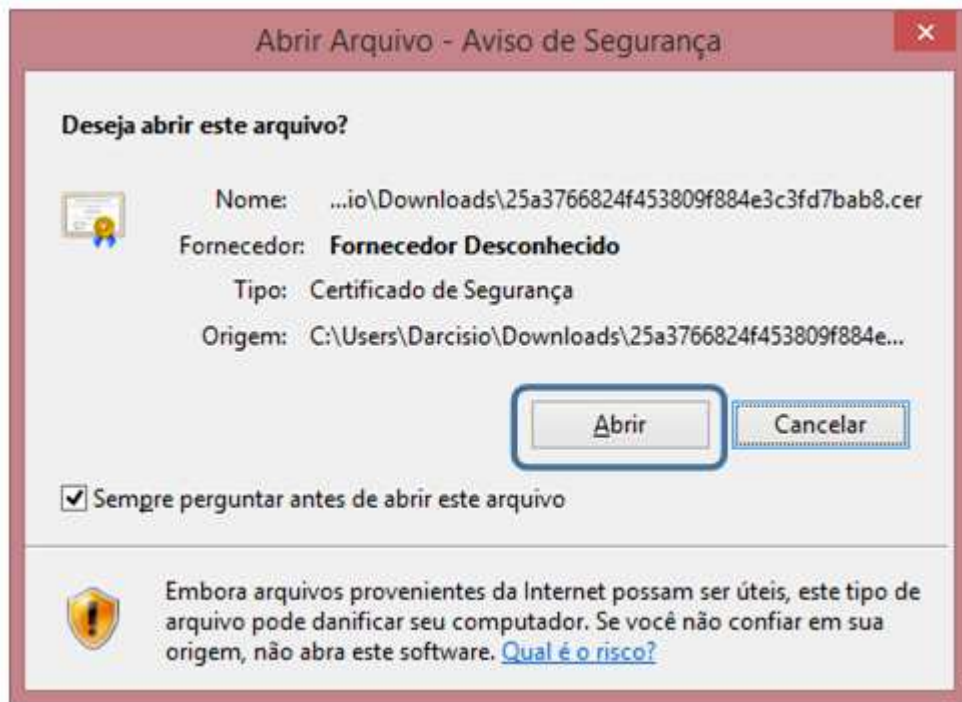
Abrir Arquivo - Aviso de Segurança

×

Deseja abrir este arquivo?

Nome: ...io\Downloads\25a3766824f453809f884e3c3fd7bab8.cer

Fornecedor: Fornecedor Desconhecido

Tipo: Certificado de Segurança

Origem: C:\Users\Darcisio\Downloads\25a3766824f453809f884e...

Abrir

Cancelar

Sempre perguntar antes de abrir este arquivo

Embora arquivos provenientes da Internet possam ser úteis, este tipo de arquivo pode danificar seu computador. Se você não confiar em sua origem, não abra este software. Qual é o risco?